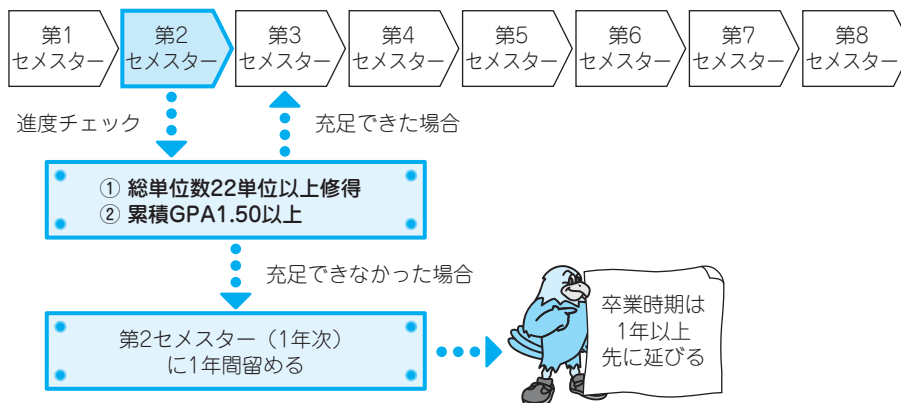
第1 セメスター

第2 セメスター

第3 セメスター

第4 セメスター

第5 セメスター

第6 セメスター

第7 セメスター

第8 セメスター

進度チェック

充足できた場合

① 総単位数22単位以上修得
② 累積GPA1.50以上

充足できなかった場合

第2セメスター（1年次）に1年間留める

卒業時期は1年以上先に延びる